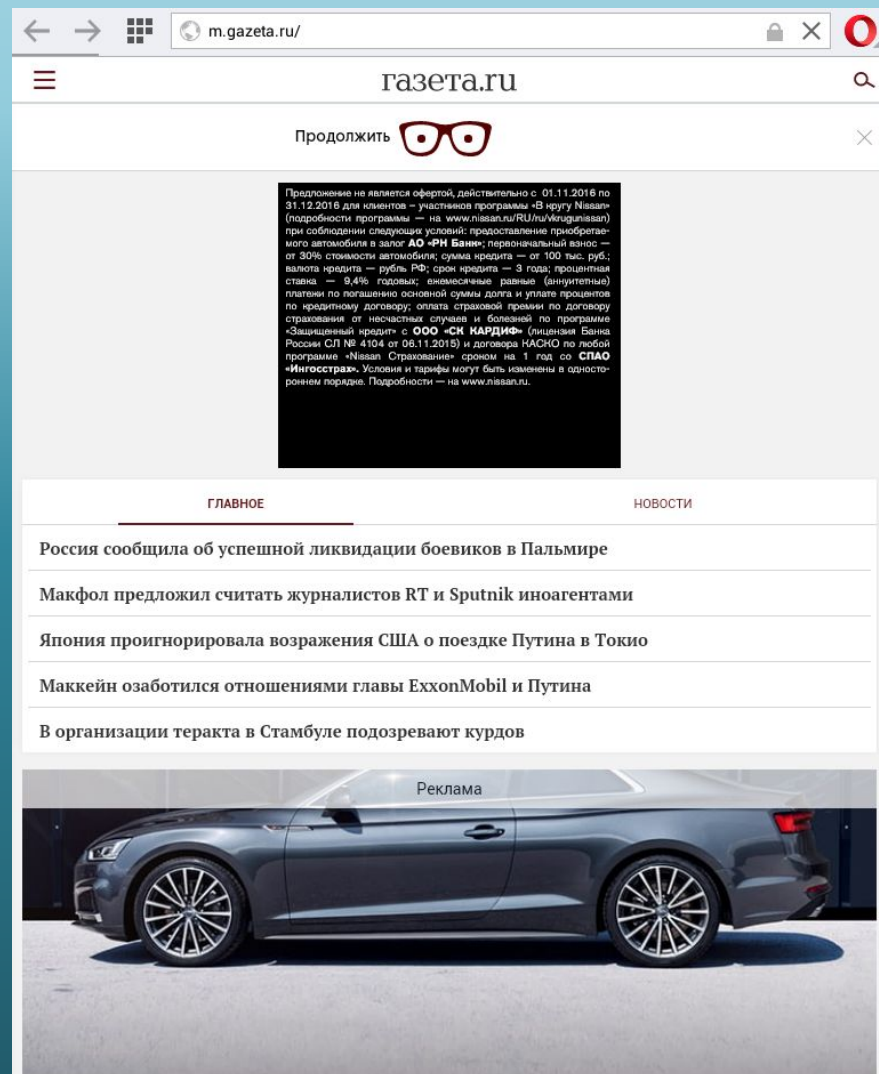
m.gazeta.ru/

газета.ru

Продолжить

Предложение не является офертой, действительно с 01.11.2016 по 31.12.2016 для клиентов – участников программы «В кругу Nissan» (подробности программы — на www.nissan.ru/RU/ru/vkrugunissan) при соблюдении следующих условий: предоставление приобретаемого автомобиля в залог **АО «РН Банк»**; первоначальный взнос — от 30% стоимости автомобиля; сумма кредита — от 100 тыс. руб.; валюта кредита — рубль РФ; срок кредита — 3 года; процентная ставка — 9,4% годовых; ежемесячные равные (аннуитетные) платежи по погашению основной суммы долга и уплате процентов по кредитному договору; оплата страховой премии по договору страхования от несчастных случаев и болезней по программе «Защищенный кредит» с **ООО «СК КАРДИФ»** (лицензия Банка России СЛ № 4104 от 06.11.2015) и договора КАСКО по любой программе «Nissan Страхование» сроком на 1 год со **СПАО «Ингосстрах»**. Условия и тарифы могут быть изменены в одностороннем порядке. Подробности — на www.nissan.ru.

ГЛАВНОЕ

НОВОСТИ

Россия сообщила об успешной ликвидации боевиков в Пальмире

Макфол предложил считать журналистов RT и Sputnik иноагентами

Япония проигнорировала возражения США о поездке Путина в Токио

Маккейн озаботился отношениями главы ExxonMobil и Путина

В организации теракта в Стамбуле подозревают курдов

Реклама